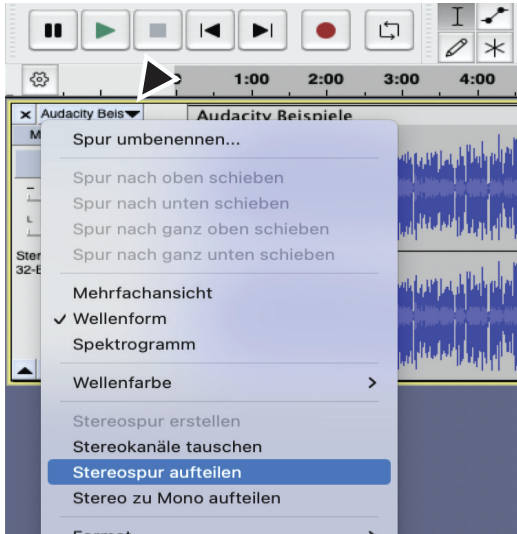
0 1:00 2:00 3:00 4:00

× Audacity Beis▾

Audacity Beispiele

M

Ster
32-B

Spur umbenennen...

Spur nach oben schieben
Spur nach unten schieben
Spur nach ganz oben schieben
Spur nach ganz unten schieben

Mehrfachansicht
✓ Wellenform
Spektrogramm

Wellenfarbe >

Stereospur erstellen
Stereokanäle tauschen
Stereospur aufteilen
Stereo zu Mono aufteilen

Format >